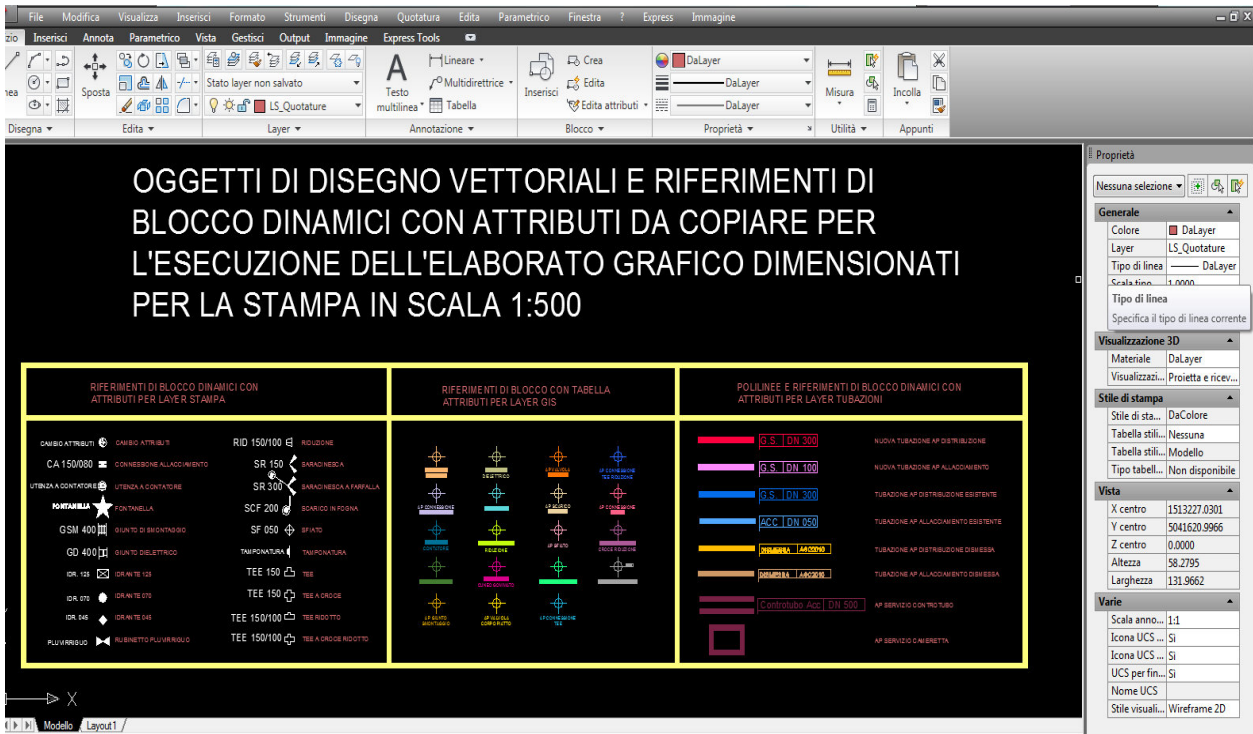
File Modifica Visualizza Inserisci Formato Strumenti Disegna Quotatura Edita Parametrico Finestra ? Express Immagine

zio Inserisci Annota Parametrico Vista Gestisci Output Immagine Express Tools

nea Sposta Stato layer non salvato LS_Quotature Testo multilinea Lineare Multidirettrice Tabella Inserisci Crea Edita Edita attributi DaLayer DaLayer DaLayer Misura Incolla

Disegna Edita Layer Annotazione Blocco Proprietà Utilità Appunti

OGGETTI DI DISEGNO VETTORIALI E RIFERIMENTI DI BLOCCO DINAMICI CON ATTRIBUTI DA COPIARE PER L'ESECUZIONE DELL'ELABORATO GRAFICO DIMENSIONATI PER LA STAMPA IN SCALA 1:500

| RIFERIMENTI DI BLOCCO DINAMICI CON ATTRIBUTI PER LAYER STAMPA | RIFERIMENTI DI BLOCCO CON TABELLA ATTRIBUTI PER LAYER GIS | POLILINEE E RIFERIMENTI DI BLOCCO DINAMICI CON ATTRIBUTI PER LAYER TUBAZIONI |
|---|---|---|

CAMBIO ATTRIBUTI CAMBIO ATTRIBUTI
CA 150/080 CONNESSIONE ALLACCIAMENTO
UTENZA A CONTATORE UTENZA A CONTATORE
FONTANELLA FONTANELLA
GSM 400 GIUNTO DI SMONTAGGIO
GD 400 GIUNTO DIELETTRICO
IDR. 125 IDRANTE 125
IDR. 070 IDRANTE 070
IDR. 045 IDRANTE 045
PLUVIRRIGUO RUBINETTO PLUVIRRIGUO

RID 150/100 RIDUZIONE
SR 150 SARACINESCA
SR 300 SARACINESCA A FARFALLA
SCF 200 SCARICO IN FOGNA
SF 050 SFIATO
TAMPONATURA TAMPONATURA
TEE 150 TEE
TEE 150 TEE A CROCE
TEE 150/100 TEE RIDOTTO
TEE 150/100 TEE A CROCE RIDOTTO

DEPURATORE AP VALVOLA AP CONNESSIONE TEE RIDUZIONE AP CONNESSIONE AP SCARICO AP CONNESSIONE CONTATORE RIDUZIONE AP SFIATO CROCE RIDUZIONE GIUNTO DIELETTRICO AP GIUNTO SMONTAGGIO AP VALVOLA CON FILTRO AP CONNESSIONE TEE

G.S. DN 300 NUOVA TUBAZIONE AP DISTRIBUZIONE
G.S. DN 100 NUOVA TUBAZIONE AP ALLACCIAMENTO
G.S. DN 300 TUBAZIONE AP DISTRIBUZIONE ESISTENTE
ACC DN 050 TUBAZIONE AP ALLACCIAMENTO ESISTENTE
DISMESSA ACC TUBAZIONE AP DISTRIBUZIONE DISMESSA
DISMESSA ACC TUBAZIONE AP ALLACCIAMENTO DISMESSA
Controtubo Acc DN 500 AP SERVIZIO CONTROTUBO
AP SERVIZIO CAMERETTA

X
Modello Layout1

Proprietà
Nessuna selezione
Generale
Colore DaLayer
Layer LS_Quotature
Tipo di linea DaLayer
Scala tipo 1.0000
Tipo di linea
Specifica il tipo di linea corrente
Visualizzazione 3D
Materiale DaLayer
Visualizzazi... Proietta e ricev...
Stile di stampa
Stile di sta... DaColore
Tabella stili... Nessuna
Tabella stili... Modello
Tipo tabell... Non disponibile
Vista
X centro 1513227.0301
Y centro 5041620.9966
Z centro 0.0000
Altezza 58.2795
Larghezza 131.9662
Varie
Scala anno... 1:1
Icona UCS ... Sì
Icona UCS ... Sì
UCS per fin... Sì
Nome UCS
Stile visuali... Wireframe 2D